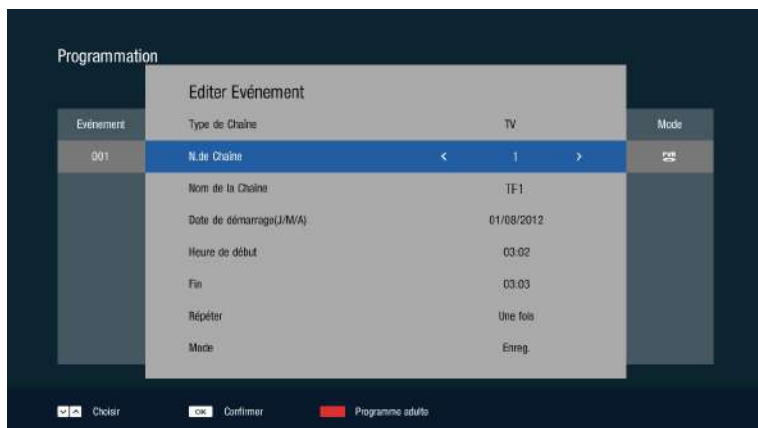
Programmation

Evénement

001

Mode

Editer Evénement

| | |
|---|---|
| Type de Chaine | TV |
| N.de Chaine | < 1 > |
| Nom de la Chaine | TF1 |
| Date de démarrage(J/M/A) | 01/08/2012 |
| Heure de début | 03:02 |
| Fin | 03:03 |
| Répéter | Une fois |
| Mode | Enreg. |

Choisir OK Confirmer Programme adulte